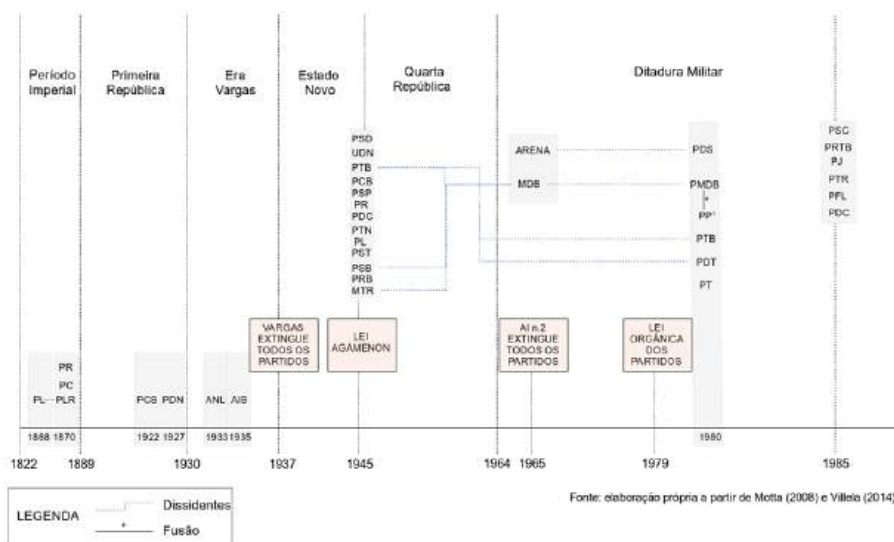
Período Imperial

Primeira República

Era Vargas

Estado Novo

Quarta República

Ditadura Militar

PSD
UDN
PTB
PCB
PSP
PR
PDC
PTN
PL
PST
PSB
PRB
MTR

ARENA

MDB

PDS

PMDB
+
PP¹

PTB

PDT

PT

PSC
PRTB
PJ
PTR
PFL
PDC

VARGAS EXTINGUE TODOS OS PARTIDOS

LEI AGAMENON

AI n.2 EXTINGUE TODOS OS PARTIDOS

LEI ORGÂNICA DOS PARTIDOS

PR
PC
PL··PLR

PCB PDN

ANL AIB

1888 1870

1922 1927

19331935

1980

1822 1889 1930 1937 1945 1964 1965 1979 1985

LEGENDA
Dissidentes
+ Fusão

Fonte: elaboração própria a partir de Motta (2008) e Villela (2014)